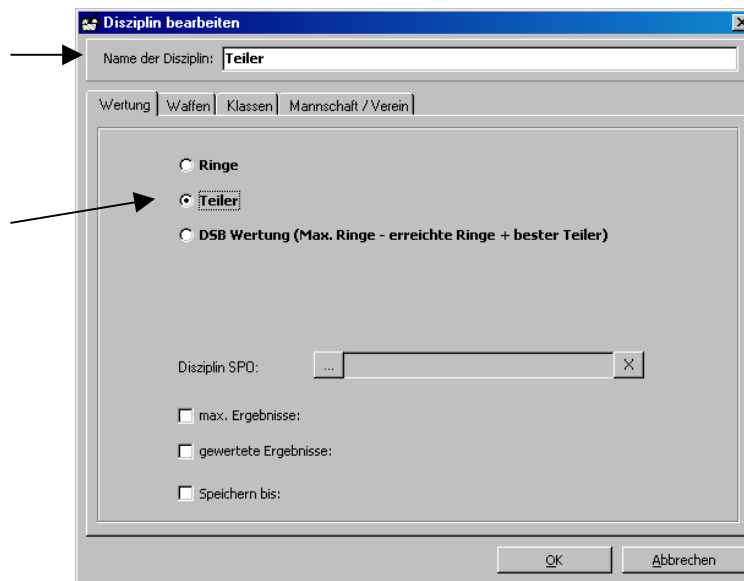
Disziplin bearbeiten

Name der Disziplin: Teiler

Wertung | Waffen | Klassen | Mannschaft / Verein

Ringe

Teiler

DSB Wertung (Max. Ringe - erreichte Ringe + bester Teiler)

Disziplin SPO: ... X

max. Ergebnisse:

gewertete Ergebnisse:

Speichern bis:

OK Abbrechen